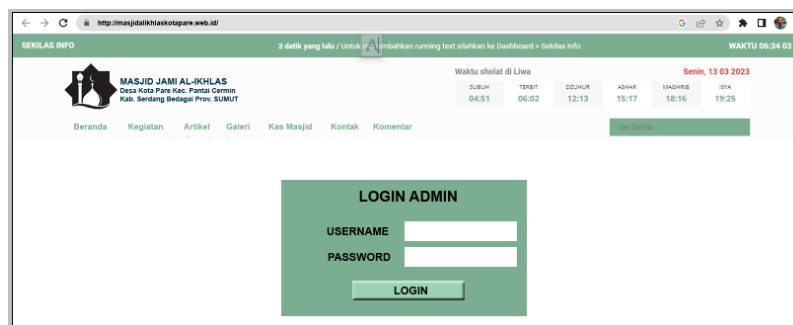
http://masjidalikhlaskotapare.web.id/

SEKILAS INFO

3 detik yang lalu / Untuk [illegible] tambahkan running text silahkan ke Dashboard > Sekilas Info

WAKTU 06:34 03

MASJID JAMI AL-IKHLAS
Desa Kota Pare Kec. Pantai Cermin
Kab. Serdang Bedagai Prov. SUMUT

Waktu sholat di Liwa

Senin, 13 03 2023

| SUBUH | TERBIT | DZUHUR | ASHAR | MAGHRIB | ISYA |
|---|---|---|---|---|---|
| 04:51 | 06:02 | 12:13 | 15:17 | 18:16 | 19:25 |

Beranda Kegiatan Artikel Galeri Kas Masjid Kontak Komentar

cari berita...

LOGIN ADMIN

USERNAME

PASSWORD

LOGIN